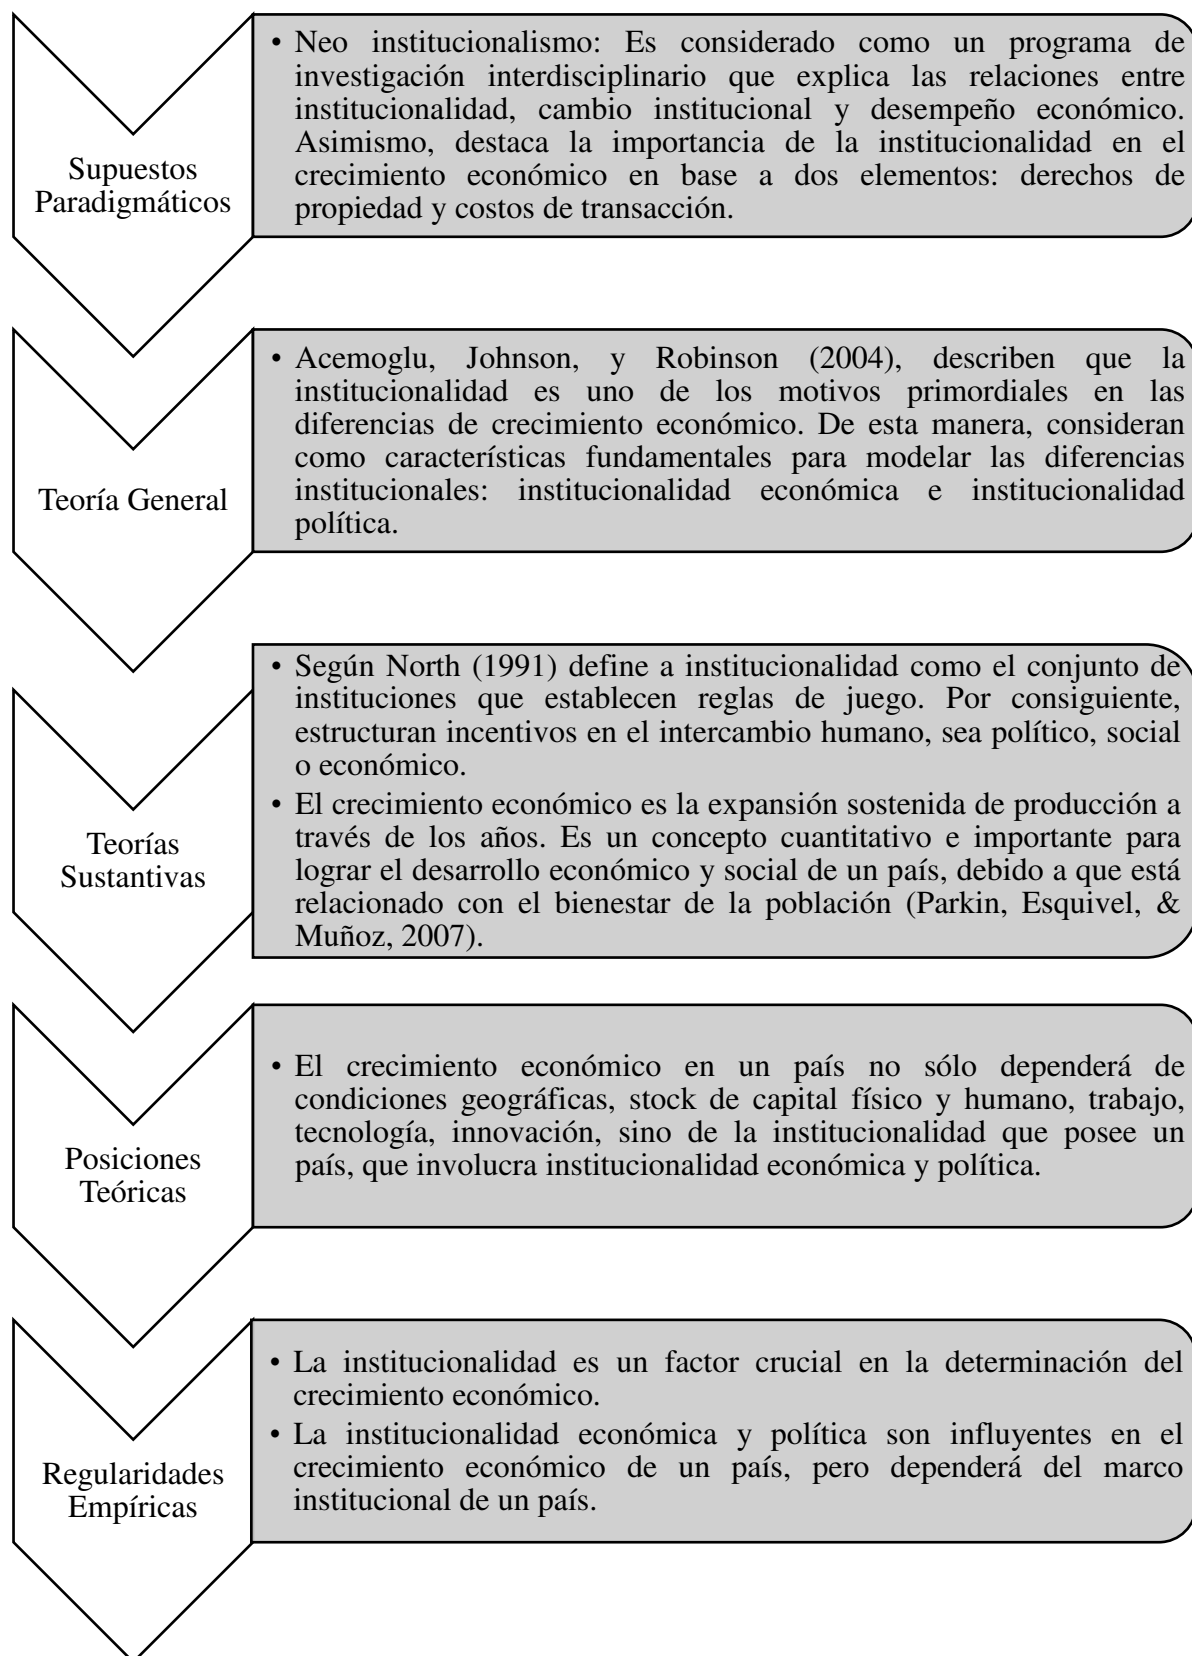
Supuestos Paradigmáticos

• Neo institucionalismo: Es considerado como un programa de investigación interdisciplinario que explica las relaciones entre institucionalidad, cambio institucional y desempeño económico. Asimismo, destaca la importancia de la institucionalidad en el crecimiento económico en base a dos elementos: derechos de propiedad y costos de transacción.

Teoría General

• Acemoglu, Johnson, y Robinson (2004), describen que la institucionalidad es uno de los motivos primordiales en las diferencias de crecimiento económico. De esta manera, consideran como características fundamentales para modelar las diferencias institucionales: institucionalidad económica e institucionalidad política.

Teorías Sustantivas

• Según North (1991) define a institucionalidad como el conjunto de instituciones que establecen reglas de juego. Por consiguiente, estructuran incentivos en el intercambio humano, sea político, social o económico.
• El crecimiento económico es la expansión sostenida de producción a través de los años. Es un concepto cuantitativo e importante para lograr el desarrollo económico y social de un país, debido a que está relacionado con el bienestar de la población (Parkin, Esquivel, & Muñoz, 2007).

Posiciones Teóricas

• El crecimiento económico en un país no sólo dependerá de condiciones geográficas, stock de capital físico y humano, trabajo, tecnología, innovación, sino de la institucionalidad que posee un país, que involucra institucionalidad económica y política.

Regularidades Empíricas

• La institucionalidad es un factor crucial en la determinación del crecimiento económico.
• La institucionalidad económica y política son influyentes en el crecimiento económico de un país, pero dependerá del marco institucional de un país.